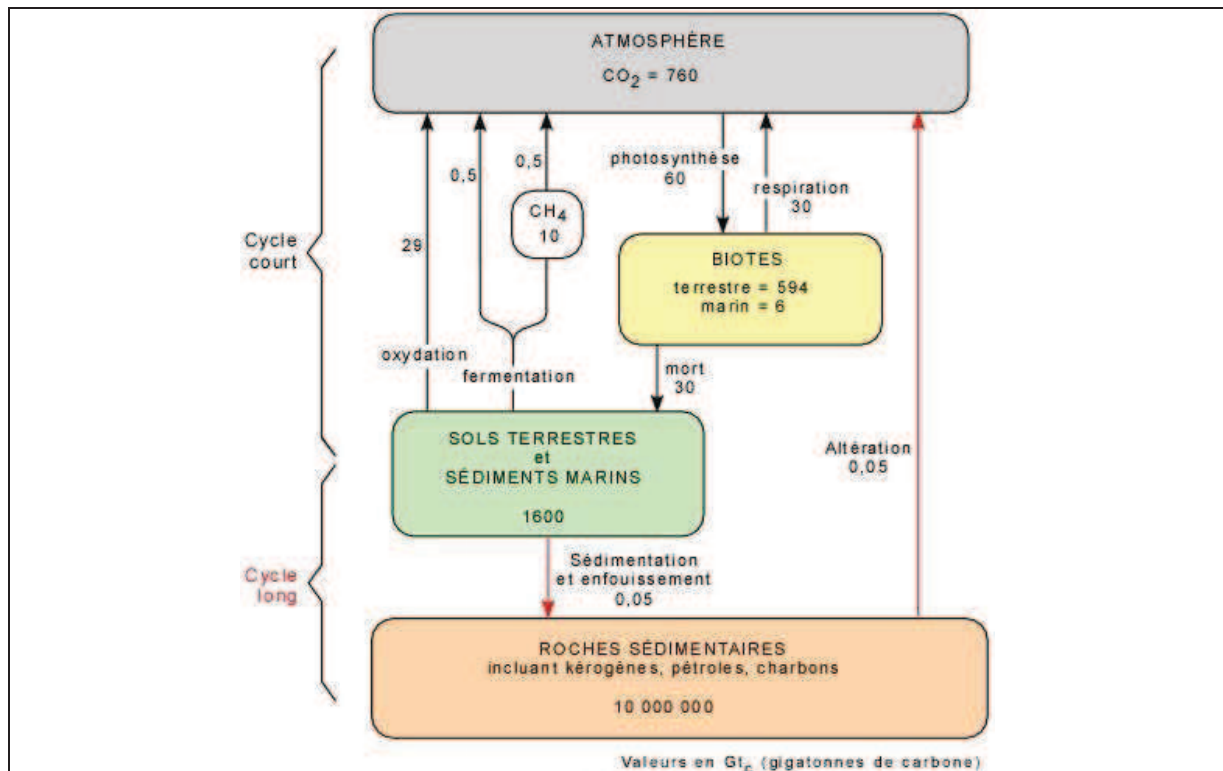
ATMOSPHÈRE
$CO_2$ = 760

Cycle court

29

0,5

0,5

$CH_4$
10

photosynthèse
60

respiration
30

BIOTES
terrestre = 594
marin = 6

oxydation

fermentation

mort
30

SOLS TERRESTRES
et
SÉDIMENTS MARINS
1600

Altération
0,05

Cycle long

Sédimentation
et enfouissement
0,05

ROCHES SÉDIMENTAIRES
incluant kérogènes, pétroles, charbons
10 000 000

Valeurs en $Gt_C$ (gigatonnes de carbone)